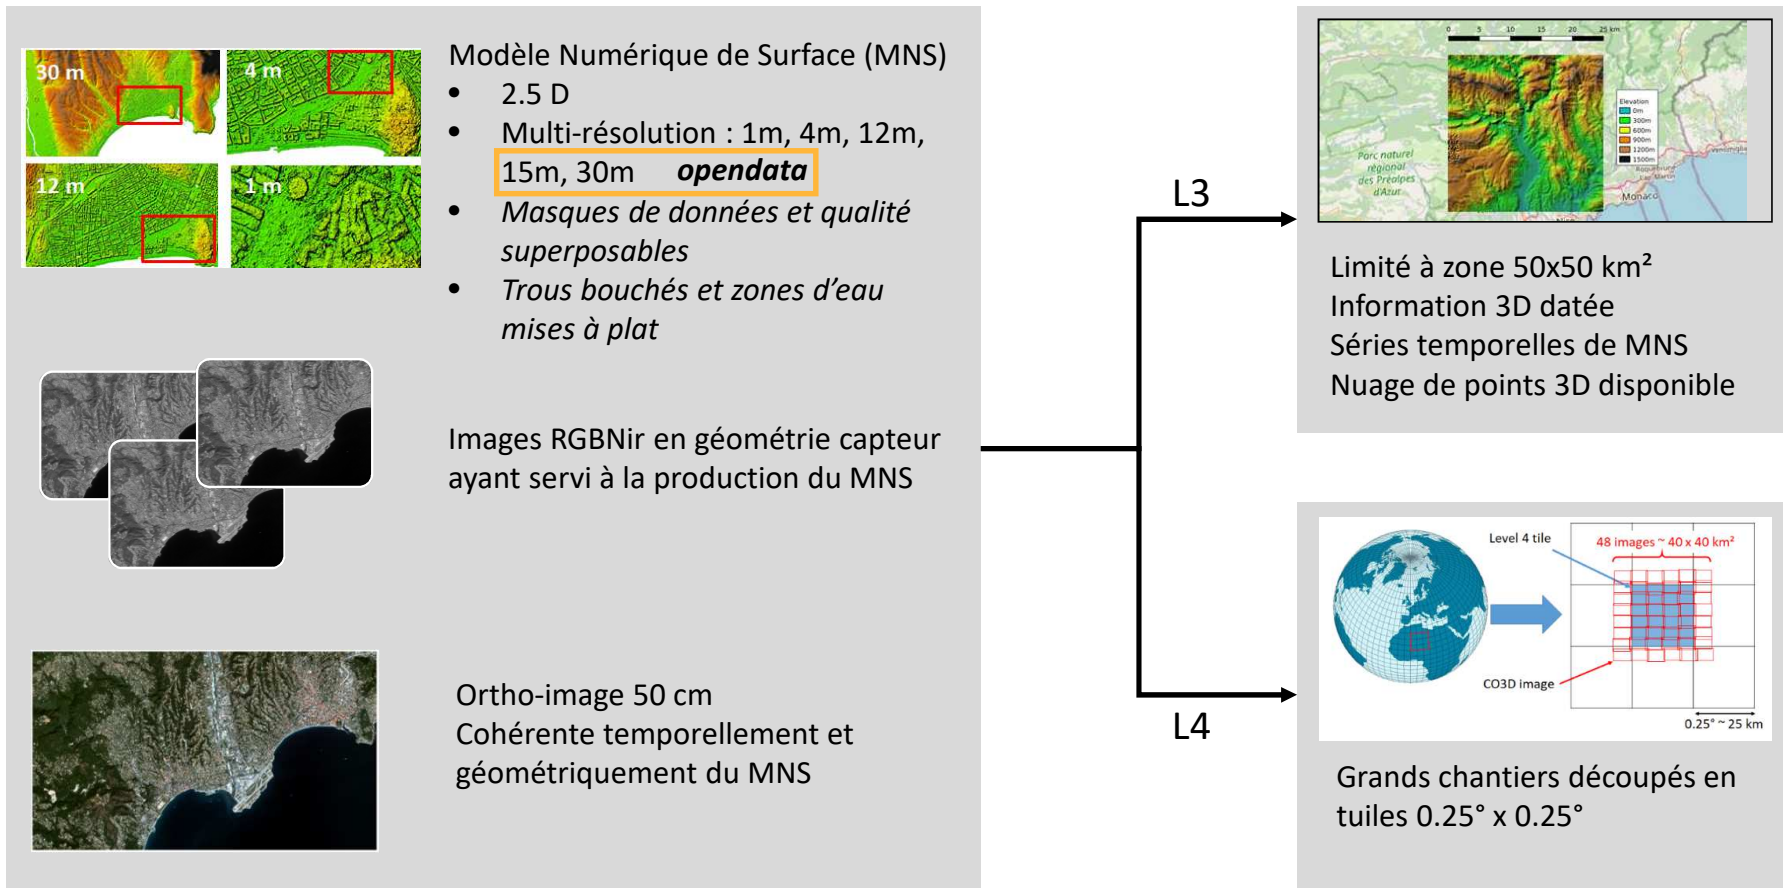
30 m
4 m
12 m
1 m

Modèle Numérique de Surface (MNS)
• 2.5 D
• Multi-résolution : 1m, 4m, 12m, 15m, 30m ***opendata***
• *Masques de données et qualité superposables*
• *Trous bouchés et zones d'eau mises à plat*

Images RGBNir en géométrie capteur ayant servi à la production du MNS

Ortho-image 50 cm
Cohérente temporellement et géométriquement du MNS

L3

L4

0 5 10 15 20 25 km
Elevation
0m
300m
600m
900m
1200m
1500m
Parc naturel régional des Préalpes d'Azur
Monaco

Limité à zone 50x50 km²
Information 3D datée
Séries temporelles de MNS
Nuage de points 3D disponible

Level 4 tile
48 images ~ 40 x 40 km²
CO3D image
0.25° ~ 25 km

Grands chantiers découpés en tuiles 0.25° x 0.25°